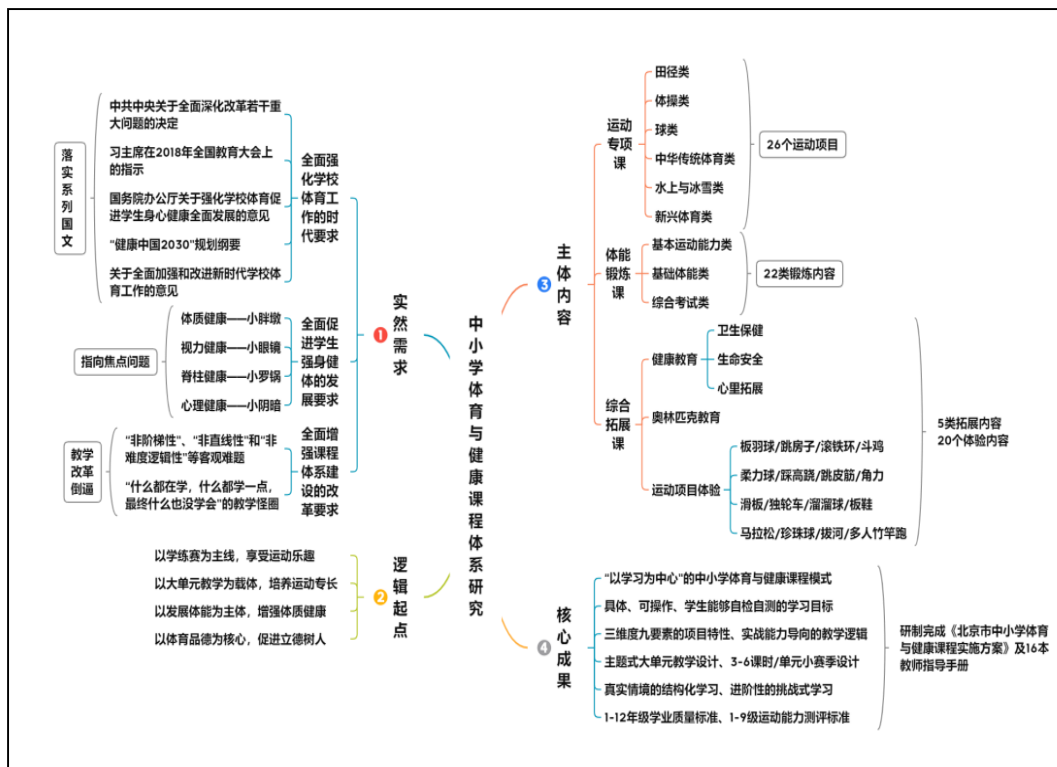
中小学体育与健康课程体系研究

1 实然需求

全面强化学校体育工作的时代要求
中共中央关于全面深化改革若干重大问题的决定
习主席在2018年全国教育大会上的指示
国务院办公厅关于强化学校体育促进学生身心健康全面发展的意见
"健康中国2030"规划纲要
关于全面加强和改进新时代学校体育工作的意见
落实系列国文

全面促进学生强身健体的发展要求
体质健康——小胖墩
视力健康——小眼镜
脊柱健康——小罗锅
心理健康——小阴暗
指向焦点问题

全面增强课程体系建设的改革要求
"非阶梯性"、"非直线性"和"非难度逻辑性"等客观难题
"什么都在学，什么都学一点，最终什么也没学会"的教学怪圈
教学改革倒逼

2 逻辑起点
以学练赛为主线，享受运动乐趣
以大单元教学为载体，培养运动专长
以发展体能为主体，增强体质健康
以体育品德为核心，促进立德树人

3 主体内容

运动专项课
田径类
体操类
球类
中华传统体育类
水上与冰雪类
新兴体育类
26个运动项目

体能锻炼课
基本运动能力类
基础体能类
综合考试类
22类锻炼内容

综合拓展课
健康教育
卫生保健
生命安全
心理拓展
奥林匹克教育
运动项目体验
板羽球/跳房子/滚铁环/斗鸡
柔力球/踩高跷/跳皮筋/角力
滑板/独轮车/溜溜球/板鞋
马拉松/珍珠球/拔河/多人竹竿跑
5类拓展内容
20个体验内容

4 核心成果
"以学习为中心"的中小学体育与健康课程模式
具体、可操作、学生能够自检自测的学习目标
三维度九要素的项目特性、实战能力导向的教学逻辑
主题式大单元教学设计、3-6课时/单元小赛季设计
真实情境的结构化学习、进阶性的挑战式学习
1-12年级学业质量标准、1-9级运动能力测评标准
研制完成《北京市中小学体育与健康课程实施方案》及16本教师指导手册